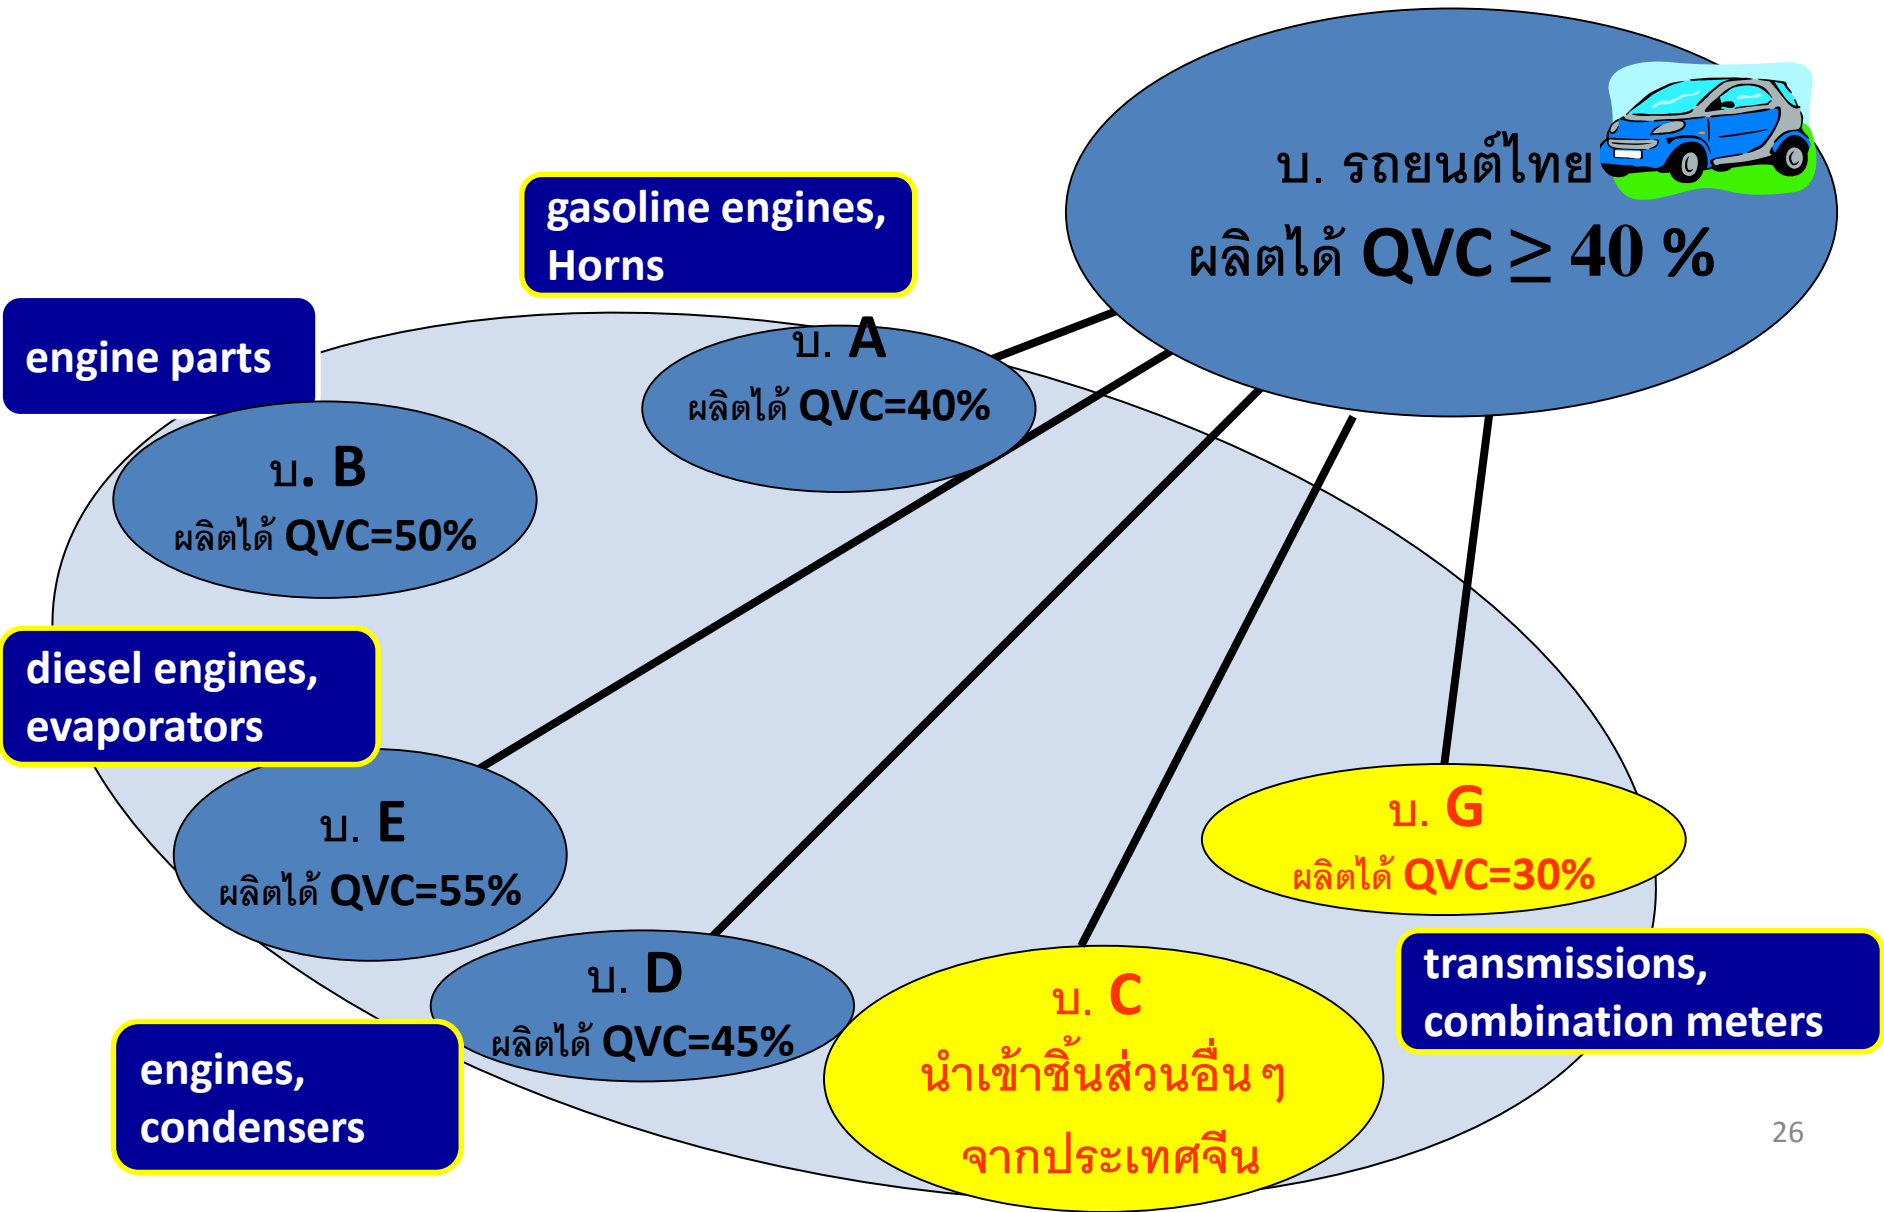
บ. รถยนต์ไทย
ผลิตได้ QVC $\geq$ 40 %

gasoline engines, Horns

engine parts

บ. A
ผลิตได้ QVC=40%

บ. B
ผลิตได้ QVC=50%

diesel engines, evaporators

บ. E
ผลิตได้ QVC=55%

บ. G
ผลิตได้ QVC=30%

บ. D
ผลิตได้ QVC=45%

transmissions, combination meters

บ. C
นำเข้าชิ้นส่วนอื่น ๆ
จากประเทศจีน

engines, condensers

26